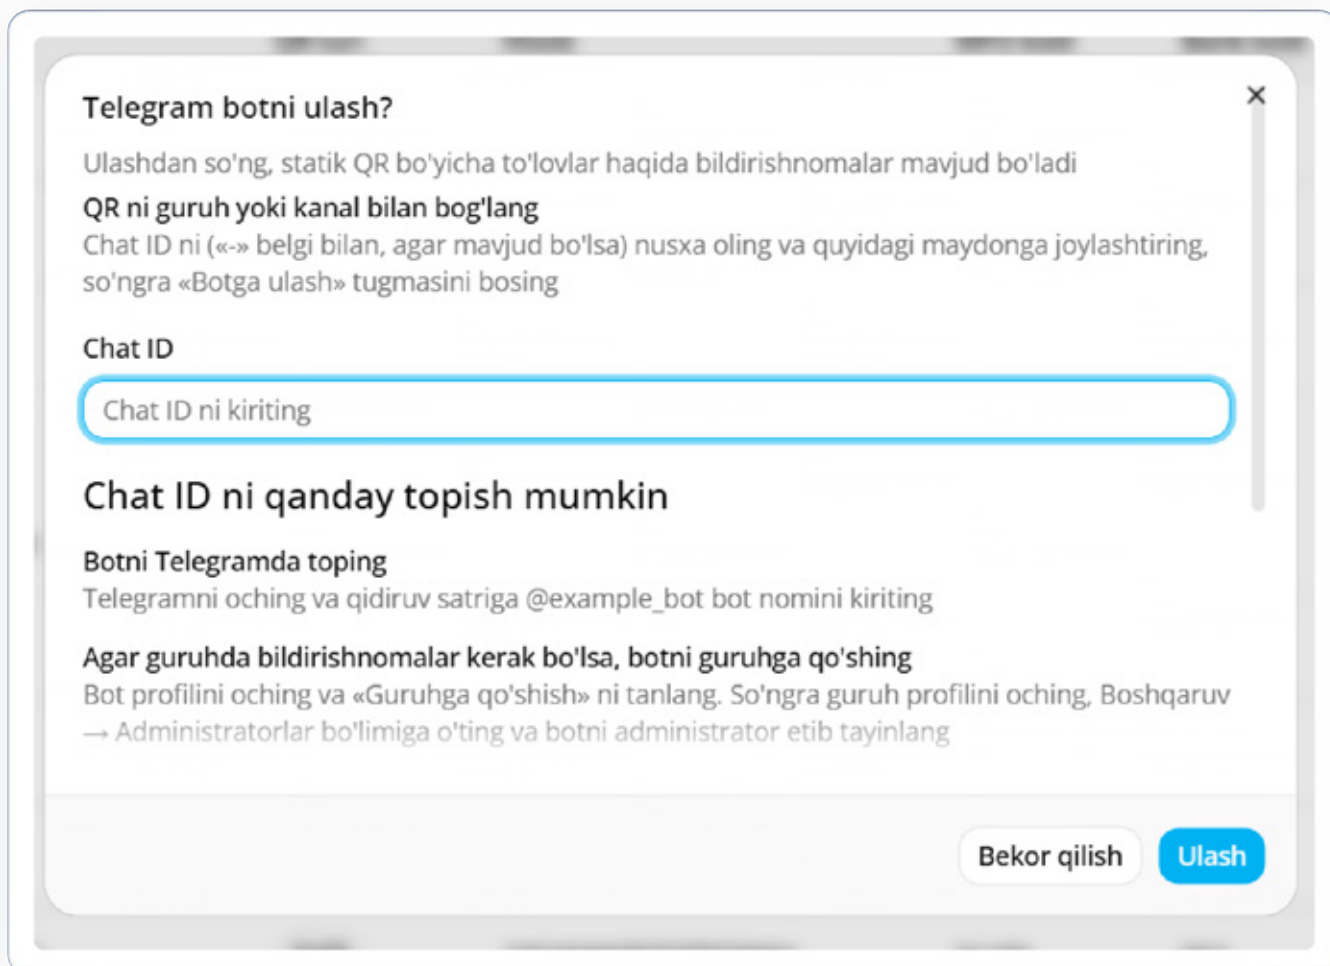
Telegram botni ulash?

×

Ulashdan so'ng, statik QR bo'yicha to'lovlar haqida bildirishnomalar mavjud bo'ladi

QR ni guruh yoki kanal bilan bog'lang

Chat ID ni («-» belgi bilan, agar mavjud bo'lsa) nusxa oling va quyidagi maydonga joylashtiring, so'ngra «Botga ulash» tugmasini bosing

Chat ID

Chat ID ni kiriting

Chat ID ni qanday topish mumkin

Botni Telegramda toping

Telegramni oching va qidiruv satriga @example_bot bot nomini kiriting

Agar guruhda bildirishnomalar kerak bo'lsa, botni guruhga qo'shing

Bot profilini oching va «Guruhga qo'shish» ni tanlang. So'ngra guruh profilini oching, Boshqaruv → Administratorlar bo'limiga o'ting va botni administrator etib tayinlang

Bekor qilish

Ulash